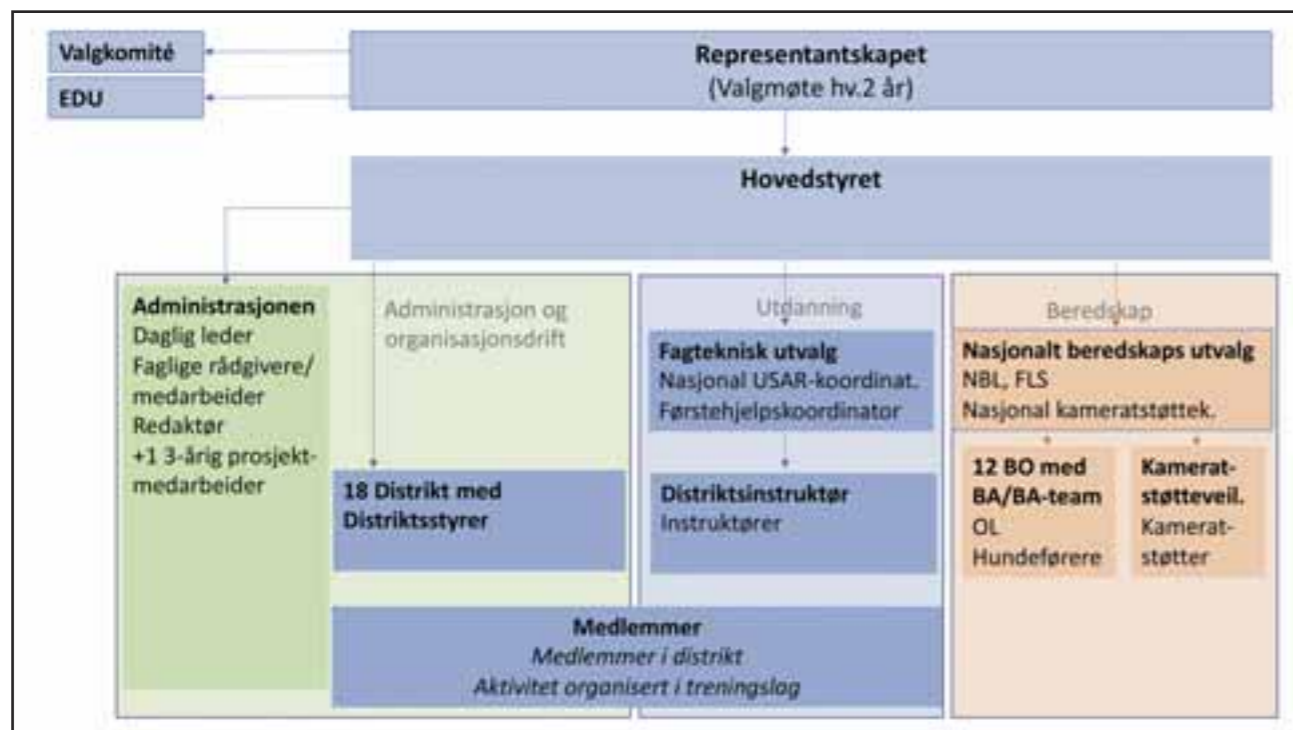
Valgkomité

EDU

Representantskapet
(Valgmøte hv.2 år)

Hovedstyret

Administrasjonen
Daglig leder
Faglige rådgivere/medarbeider
Redaktør
+1 3-årig prosjektmedarbeider

Administrasjon og organisasjonsdrift

18 Distrikt med Distriktsstyrer

Utdanning

Fagteknisk utvalg
Nasjonal USAR-koordinat.
Førstehjelpskoordinator

Distriktsinstruktør
Instruktører

Beredskap

Nasjonalt beredskaps utvalg
NBL, FLS
Nasjonal kameratstøttek.

12 BO med BA/BA-team
OL
Hundeførere

Kameratstøtteveil.
Kameratstøtter

Medlemmer
Medlemmer i distrikt
Aktivitet organisert i treningslag